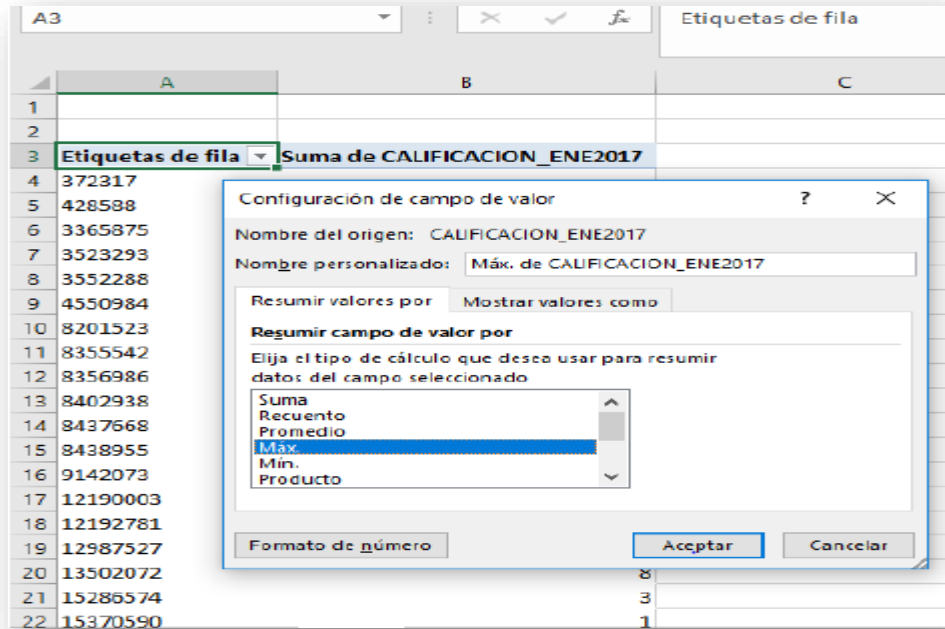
A3 | $f_x$ | Etiquetas de fila

| | A | B | C |
|---|---|---|---|
| 1 | | | |
| 2 | | | |
| 3 | Etiquetas de fila | Suma de CALIFICACION_ENE2017 | |
| 4 | 372317 | | |
| 5 | 428588 | | |
| 6 | 3365875 | | |
| 7 | 3523293 | | |
| 8 | 3552288 | | |
| 9 | 4550984 | | |
| 10 | 8201523 | | |
| 11 | 8355542 | | |
| 12 | 8356986 | | |
| 13 | 8402938 | | |
| 14 | 8437668 | | |
| 15 | 8438955 | | |
| 16 | 9142073 | | |
| 17 | 12190003 | | |
| 18 | 12192781 | | |
| 19 | 12987527 | | |
| 20 | 13502072 | 8 | |
| 21 | 15286574 | 3 | |
| 22 | 15370590 | 1 | |

Configuración de campo de valor ? ×

Nombre del origen: CALIFICACION_ENE2017

Nombre personalizado: Máx. de CALIFICACION_ENE2017

Resumir valores por | Mostrar valores como

Resumir campo de valor por

Elija el tipo de cálculo que desea usar para resumir datos del campo seleccionado

Suma
Recuento
Promedio
Máx.
Mín.
Producto

Formato de número | Aceptar | Cancelar